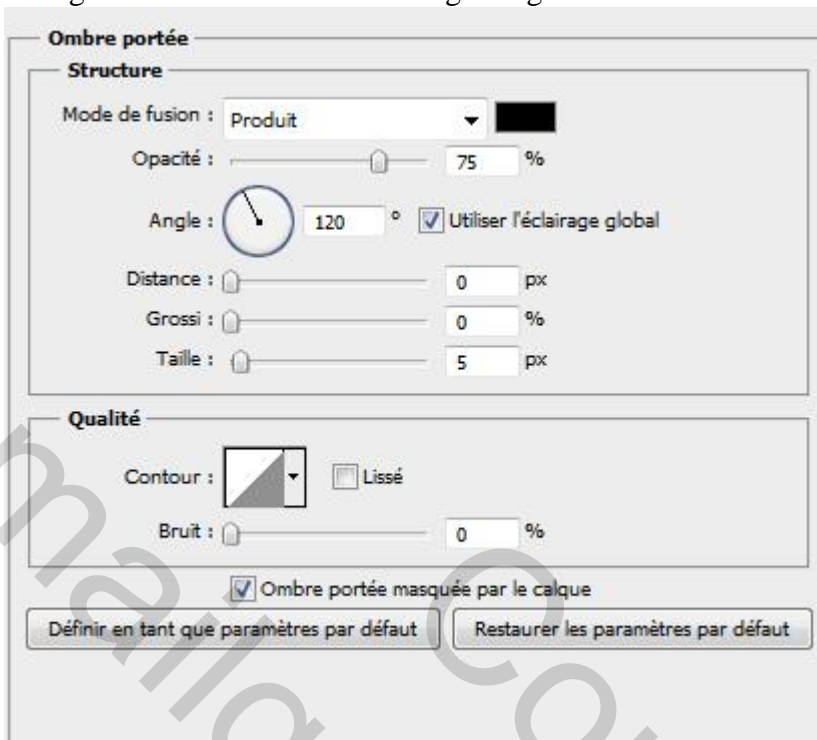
Ombre portée

Structure

Mode de fusion : Produit

Opacité : 75 %

Angle : 120 ° Utiliser l'éclairage global

Distance : 0 px

Grossi : 0 %

Taille : 5 px

Qualité

Contour : Lissé

Bruit : 0 %

Ombre portée masquée par le calque

Définir en tant que paramètres par défaut

Restaurer les paramètres par défaut